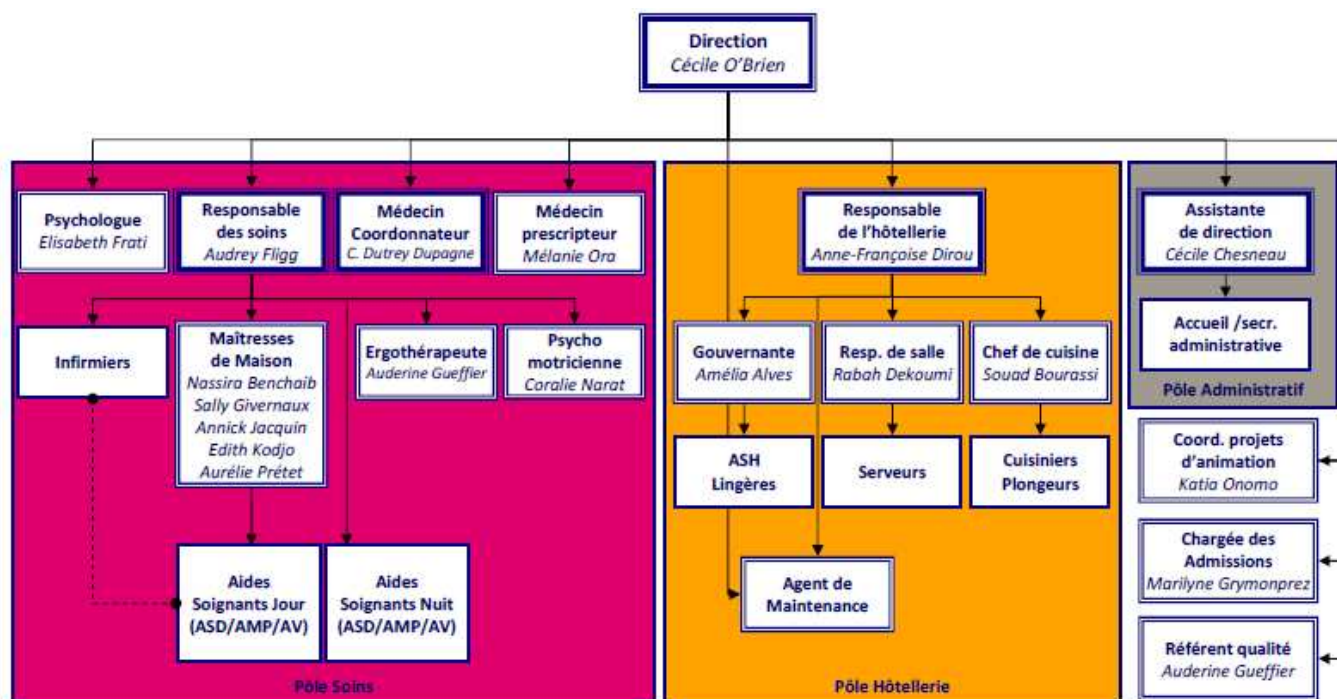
Direction
Cécile O'Brien

Psychologue
Elisabeth Frati

Responsable des soins
Audrey Fligg

Médecin Coordonnateur
C. Dutrey Dupagne

Médecin prescripteur
Mélanie Ora

Infirmiers

Maîtresses de Maison
Nassira Benchaib
Sally Givernaux
Annick Jacquin
Edith Kodjo
Aurélie Prêtet

Ergothérapeute
Auderine Gueffier

Psycho motricienne
Coralie Narat

Aides Soignants Jour (ASD/AMP/AV)

Aides Soignants Nuit (ASD/AMP/AV)

Pôle Soins

Responsable de l'hôtellerie
Anne-Françoise Dirou

Gouvernante
Amélia Alves

Resp. de salle
Rabah Dekoumi

Chef de cuisine
Souad Bourassi

ASH
Lingères

Serveurs

Cuisiniers
Plongeurs

Agent de Maintenance

Pôle Hôtellerie

Assistante de direction
Cécile Chesneau

Accueil /secr. administrative

Pôle Administratif

Coord. projets d'animation
Katia Onomo

Chargée des Admissions
Marilyne Grymonprez

Référent qualité
Auderine Gueffier